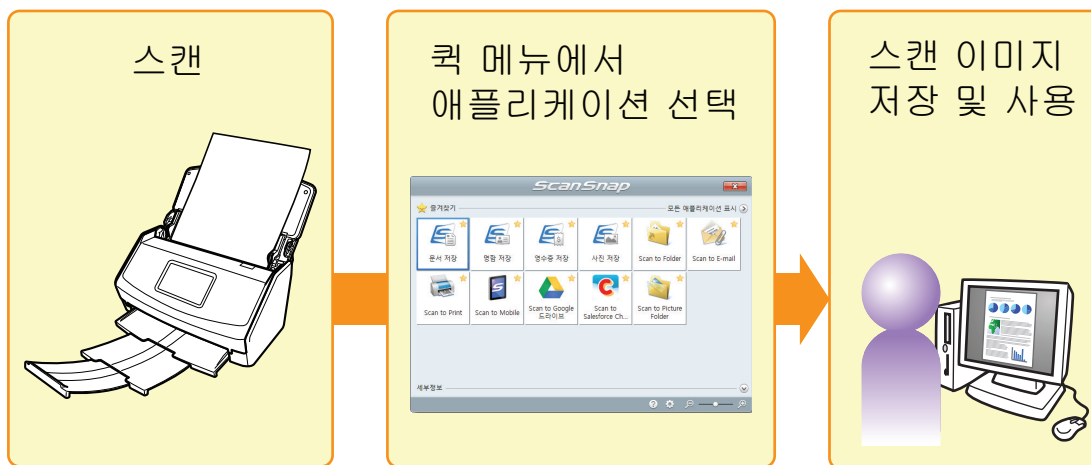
스캔

퀵 메뉴에서 애플리케이션 선택

ScanSnap

즐겨찾기

모든 애플리케이션 표시

문서 저장

명함 저장

영수증 저장

사진 저장

Scan to Folder

Scan to E-mail

Scan to Print

Scan to Mobile

Scan to Google 드라이브

Scan to Salesforce Ch...

Scan to Picture Folder

세부정보

스캔 이미지 저장 및 사용